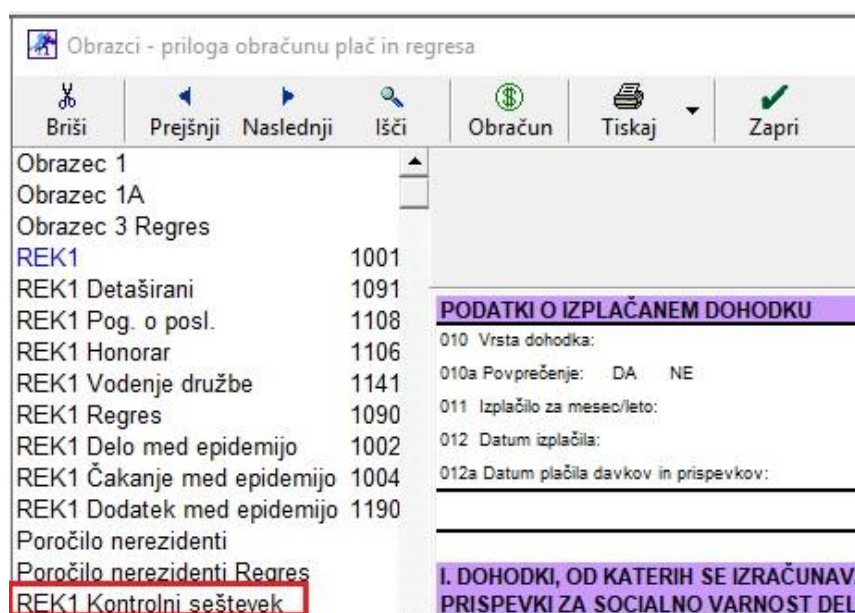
Obrazci - priloga obračunu plač in regresa

Briši Prejšnji Naslednji Išči Obračun Tiskaj Zapri

Obrazec 1
Obrazec 1A
Obrazec 3 Regres
REK1 1001
REK1 Detaširani 1091
REK1 Pog. o posl. 1108
REK1 Honorar 1106
REK1 Vodenje družbe 1141
REK1 Regres 1090
REK1 Delo med epidemijo 1002
REK1 Čakanje med epidemijo 1004
REK1 Dodatek med epidemijo 1190
Poročilo nerezidenti
Poročilo nerezidenti Regres
REK1 Kontrolni seštevek

PODATKI O IZPLAČANEM DOHODKU
010 Vrsta dohodka:
010a Povprečenje: DA NE
011 Izplačilo za mesec/leto:
012 Datum izplačila:
012a Datum plačila davkov in prispevkov:

I. DOHODKI, OD KATERIH SE IZRAČUNAV
PRISPEVKI ZA SOCIALNO VARNOST DEL